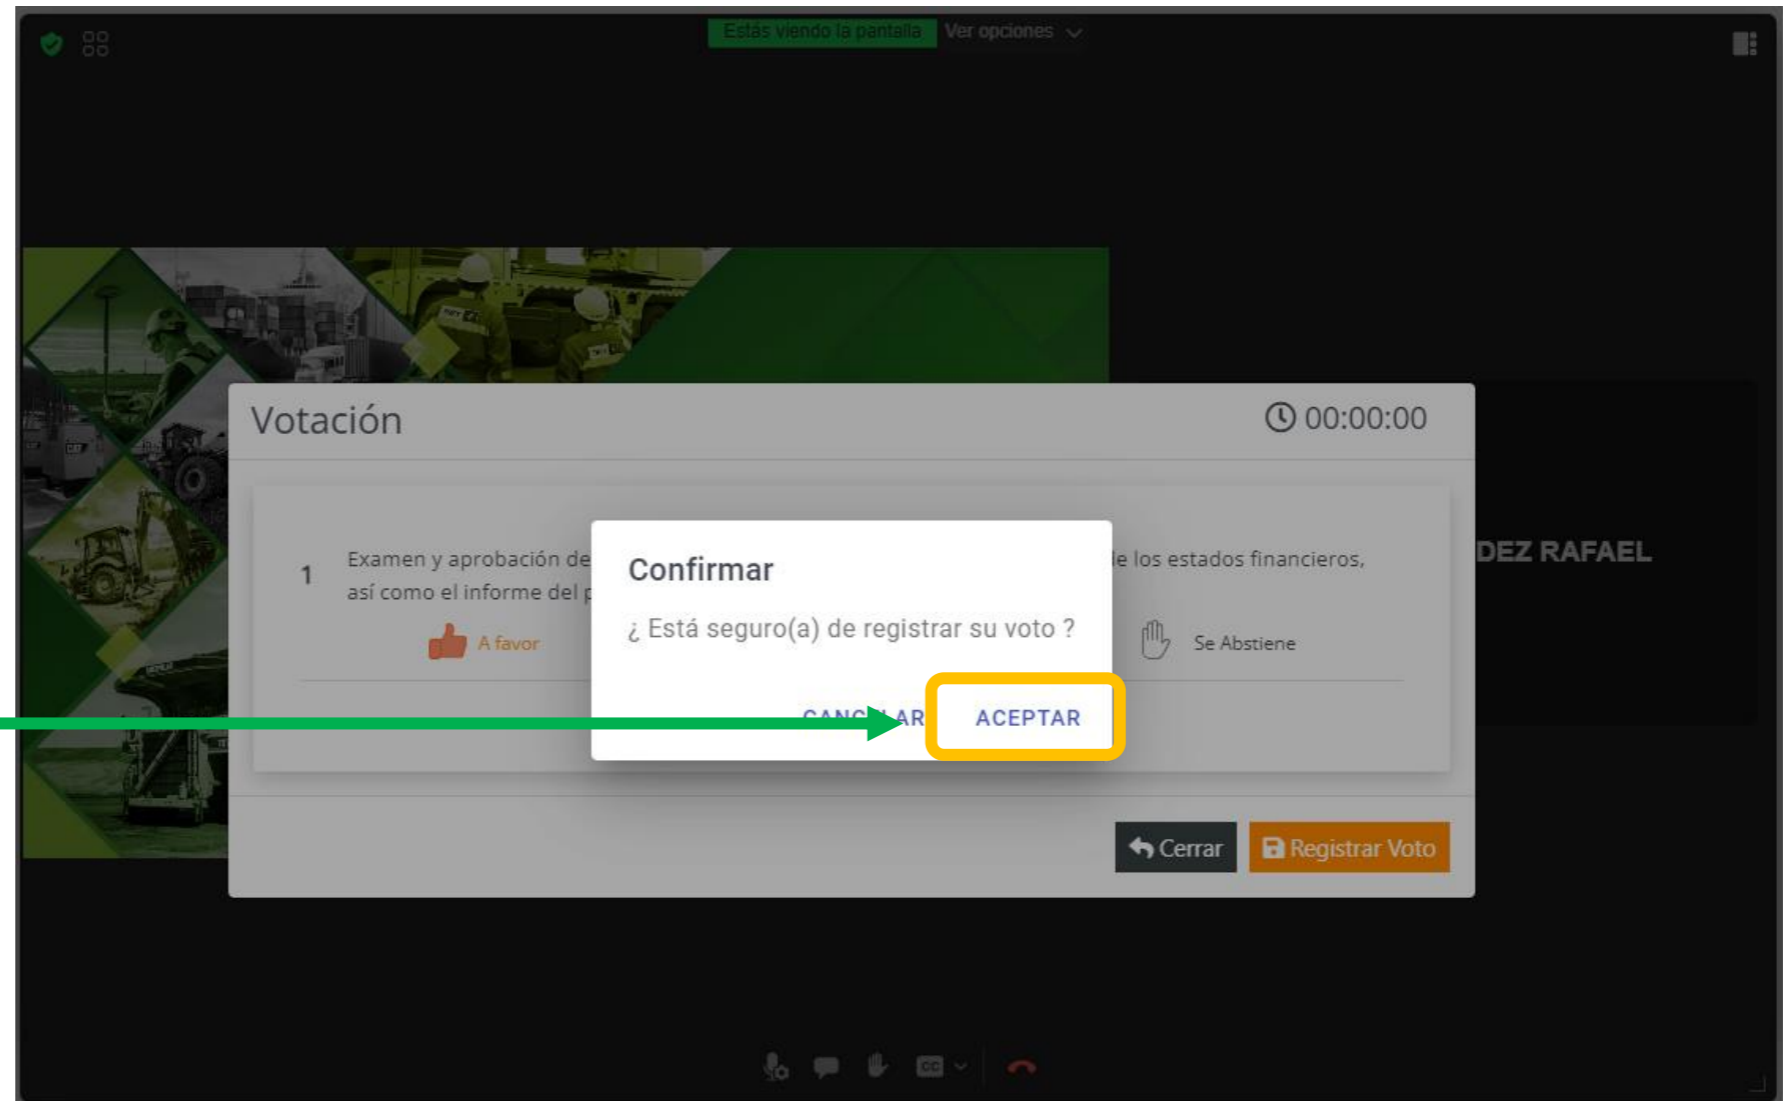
Estás viendo la pantalla Ver opciones

Votación

00:00:00

1 Examen y aprobación de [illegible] le los estados financieros, así como el informe del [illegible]

A favor

Se Abstiene

DEZ RAFAEL

Confirmar

¿ Está seguro(a) de registrar su voto ?

CANCELAR ACEPTAR

Cerrar

Registrar Voto